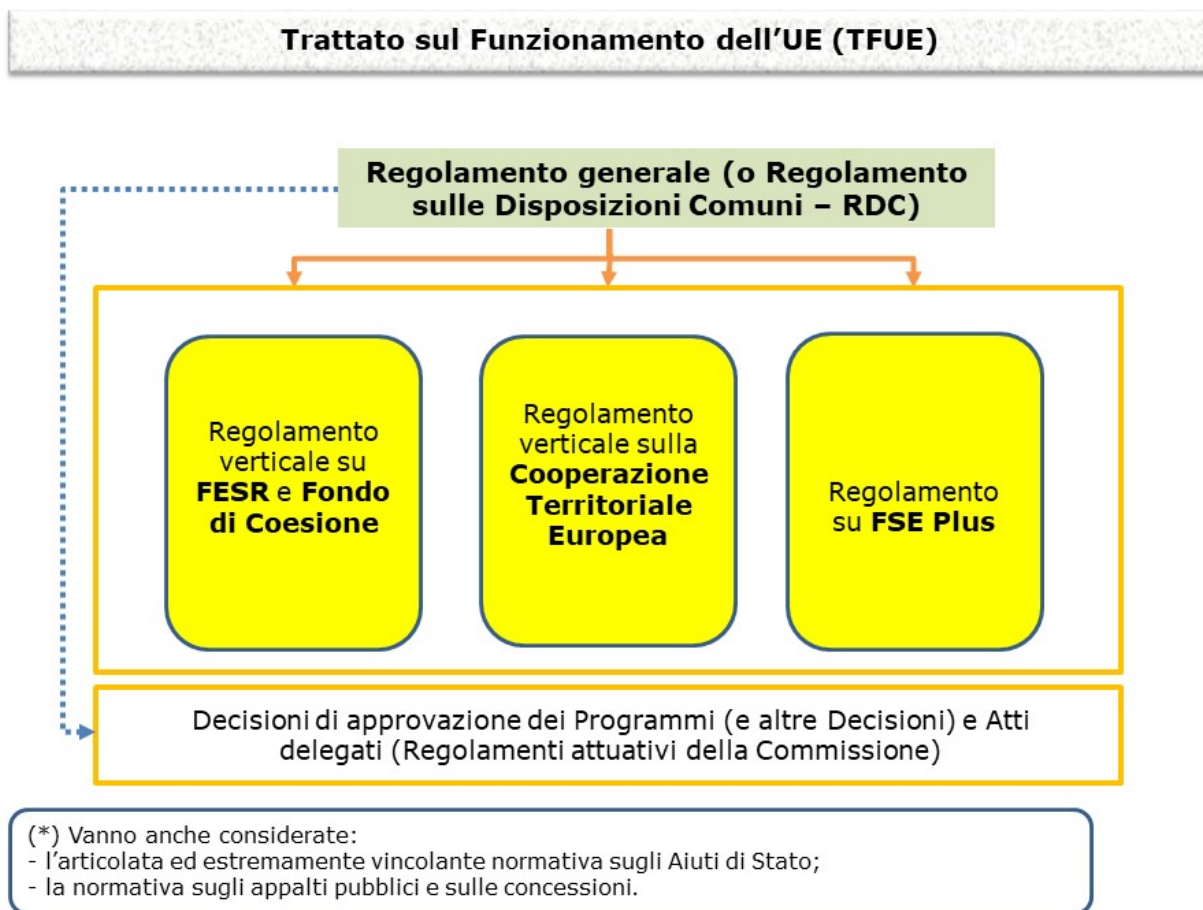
Trattato sul Funzionamento dell'UE (TFUE)

Regolamento generale (o Regolamento sulle Disposizioni Comuni – RDC)

Regolamento verticale su FESR e Fondo di Coesione

Regolamento verticale sulla Cooperazione Territoriale Europea

Regolamento su FSE Plus

Decisioni di approvazione dei Programmi (e altre Decisioni) e Atti delegati (Regolamenti attuativi della Commissione)

(*) Vanno anche considerate:
- l'articolata ed estremamente vincolante normativa sugli Aiuti di Stato;
- la normativa sugli appalti pubblici e sulle concessioni.